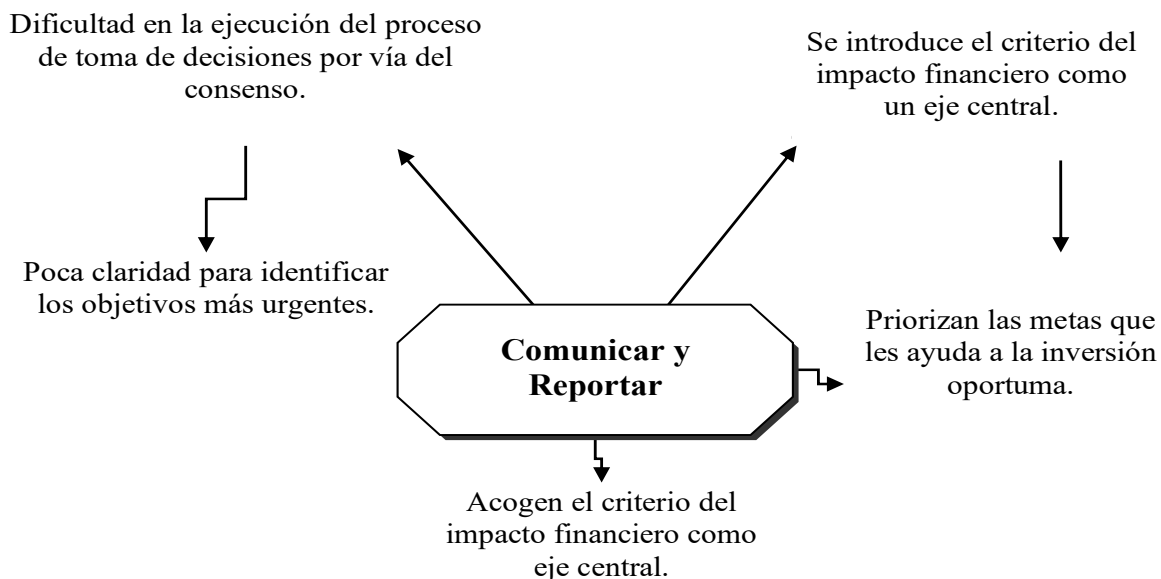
Dificultad en la ejecución del proceso de toma de decisiones por vía del consenso.

Se introduce el criterio del impacto financiero como un eje central.

Poca claridad para identificar los objetivos más urgentes.

Comunicar y Reportar

Priorizan las metas que les ayuda a la inversión oportuma.

Acogen el criterio del impacto financiero como eje central.